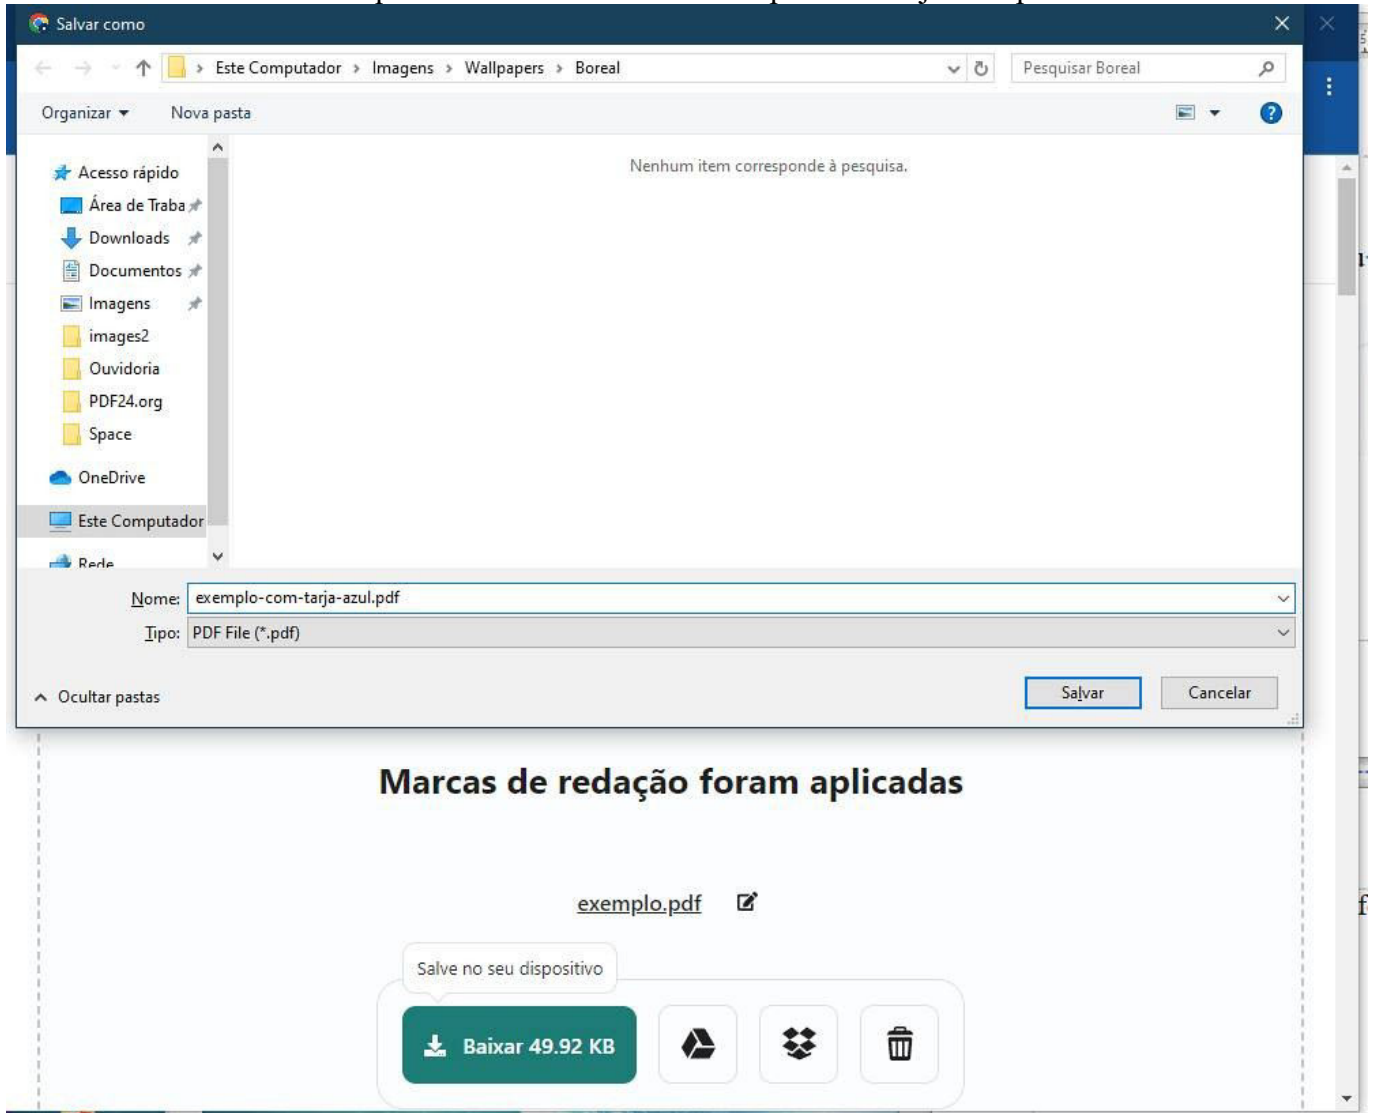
Salvar como

Este Computador › Imagens › Wallpapers › Boreal

Pesquisar Boreal

Organizar ▾ Nova pasta

Acesso rápido
Área de Traba
Downloads
Documentos
Imagens
images2
Ouvidoria
PDF24.org
Space
OneDrive
Este Computador
Rede

Nenhum item corresponde à pesquisa.

Nome: exemplo-com-tarja-azul.pdf
Tipo: PDF File (*.pdf)

Ocultar pastas

Salvar Cancelar

Marcas de redação foram aplicadas

exemplo.pdf

Salve no seu dispositivo

Baixar 49.92 KB